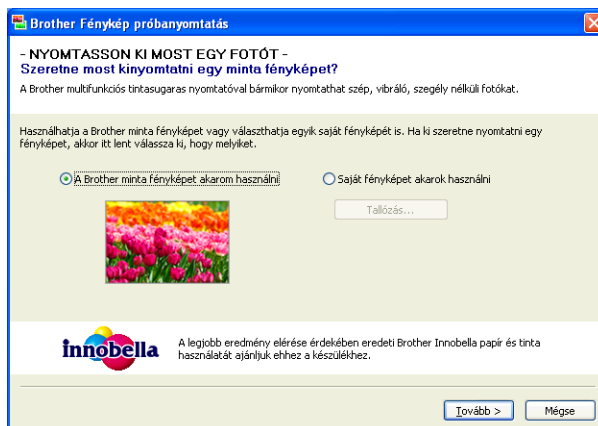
Brother Fénykép próbanyomtatás

- NYOMTASSON KI MOST EGY FOTÓT -
Szeretne most kinyomtatni egy minta fényképet?

A Brother multifunkciós tintasugaras nyomtatóval bármikor nyomtathat szép, vibráló, szegély nélküli fotókat.

Használhatja a Brother minta fényképet vagy választhatja egyik saját fényképét is. Ha ki szeretne nyomtatni egy fényképet, akkor itt lent válassza ki, hogy melyiket.

A Brother minta fényképet akarom használni

Saját fényképet akarok használni

Tallózás...

innobella

A legjobb eredmény elérése érdekében eredeti Brother Innobella papír és tinta használatát ajánljuk ehhez a készülékhez.

Tovább >

Mégse